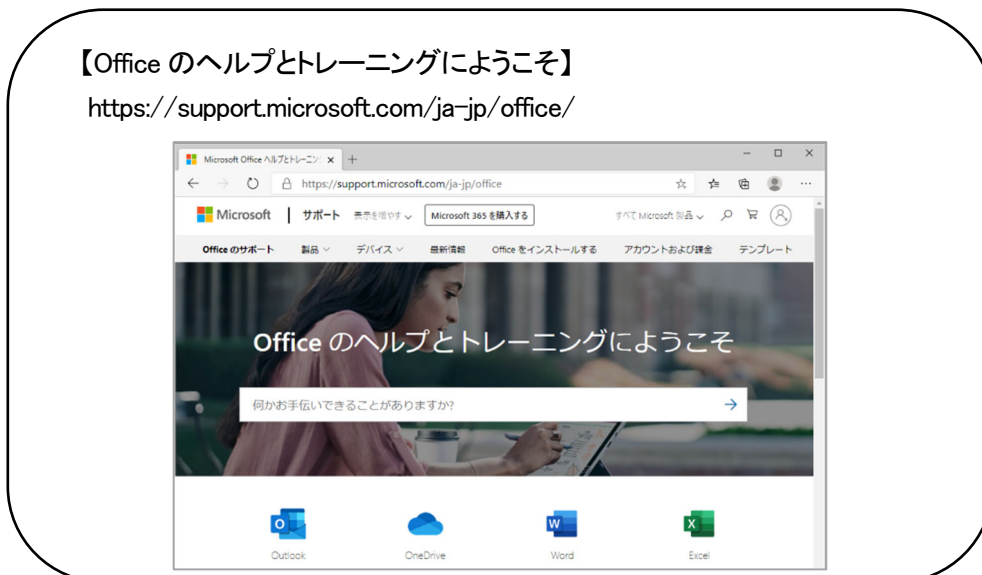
【Office のヘルプとトレーニングにようこそ】

https://support.microsoft.com/ja-jp/office/

Microsoft Office ヘルプとトレーニン ×

https://support.microsoft.com/ja-jp/office

Microsoft | サポート 表示を増やす Microsoft 365 を購入する すべて Microsoft 製品

Office のサポート 製品 デバイス 最新情報 Office をインストールする アカウントおよび課金 テンプレート

Office のヘルプとトレーニングにようこそ

何かお手伝いできることがありますか?

Outlook OneDrive Word Excel